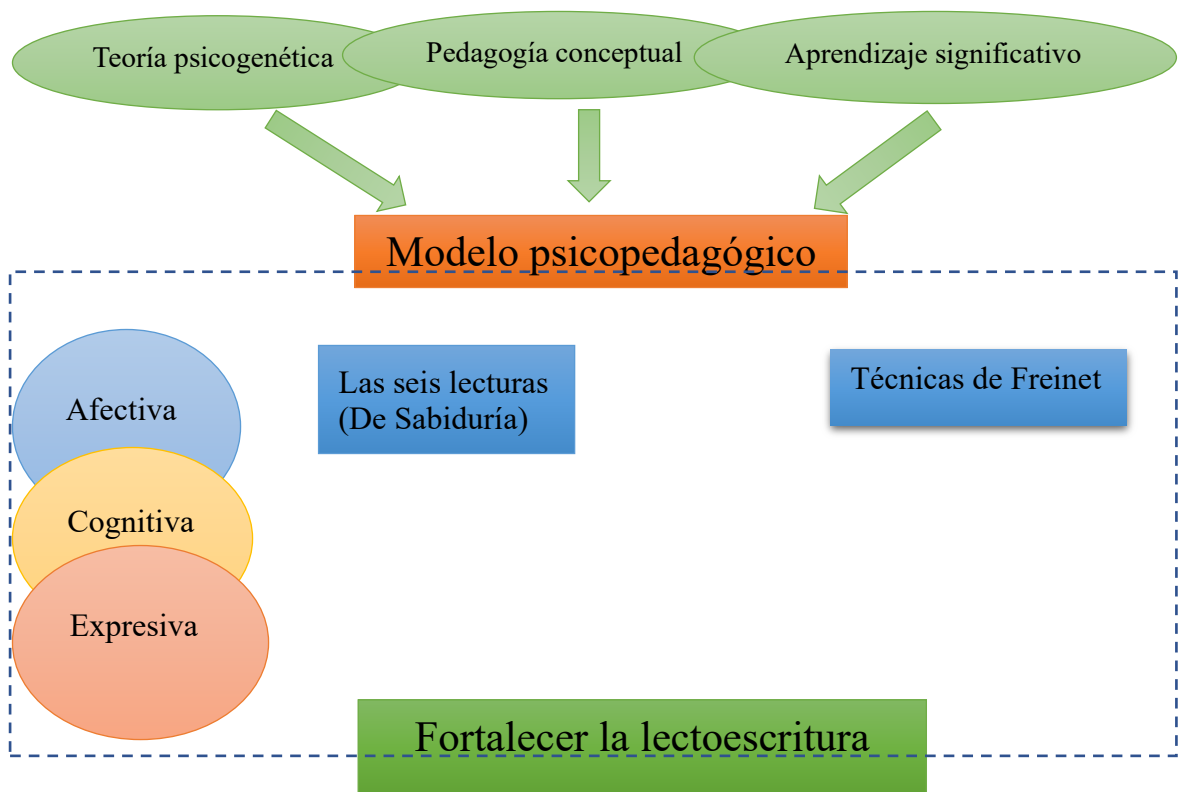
Teoría psicogenética

Pedagogía conceptual

Aprendizaje significativo

Modelo psicopedagógico

Afectiva

Cognitiva

Expresiva

Las seis lecturas (De Sabiduría)

Técnicas de Freinet

Fortalecer la lectoescritura